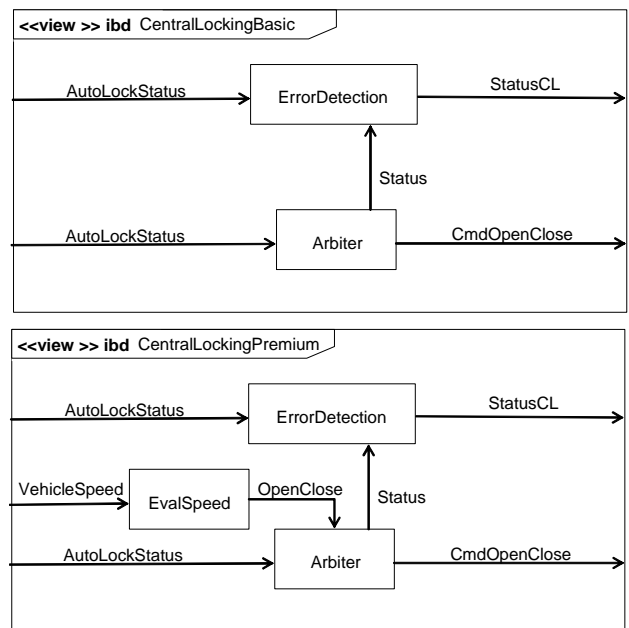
<<view >> ibd CentralLockingBasic

AutoLockStatus

ErrorDetection

StatusCL

Status

AutoLockStatus

Arbiter

CmdOpenClose

<<view >> ibd CentralLockingPremium

AutoLockStatus

ErrorDetection

StatusCL

VehicleSpeed

EvalSpeed

OpenClose

Status

AutoLockStatus

Arbiter

CmdOpenClose